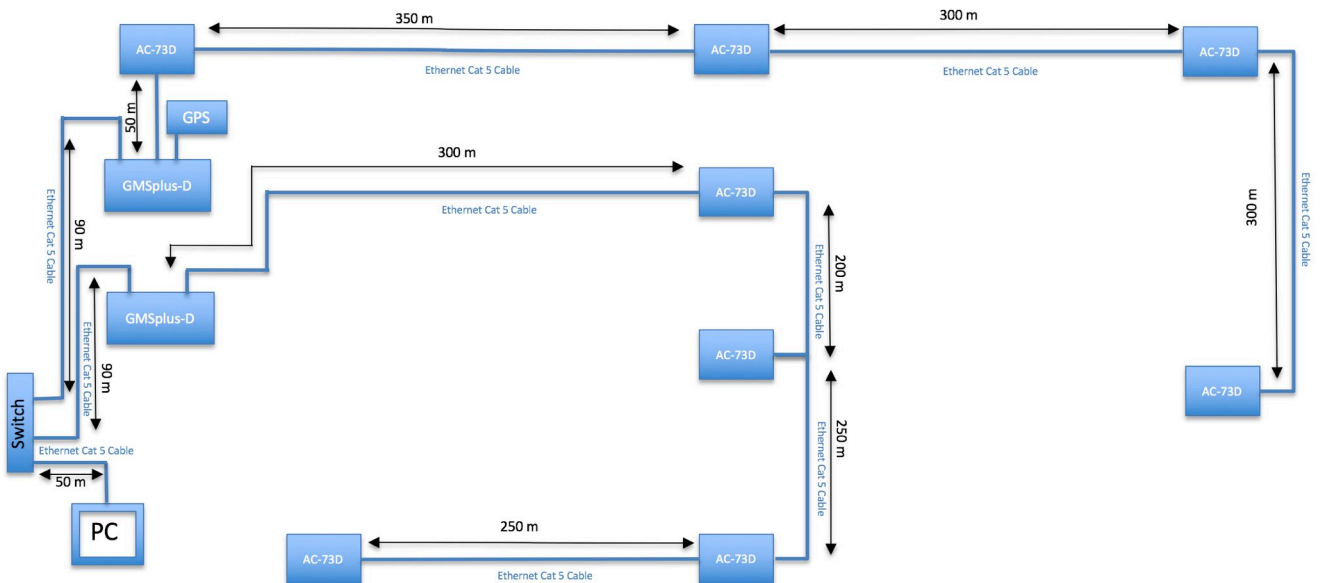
AC-73D
350 m
AC-73D
300 m
AC-73D
Ethernet Cat 5 Cable
Ethernet Cat 5 Cable
50 m
GPS
GMSplus-D
Ethernet Cat 5 Cable
90 m
300 m
AC-73D
Ethernet Cat 5 Cable
300 m
Ethernet Cat 5 Cable
200 m
Ethernet Cat 5 Cable
GMSplus-D
Ethernet Cat 5 Cable
90 m
AC-73D
AC-73D
Switch
Ethernet Cat 5 Cable
250 m
Ethernet Cat 5 Cable
50 m
PC
250 m
AC-73D
AC-73D
Ethernet Cat 5 Cable